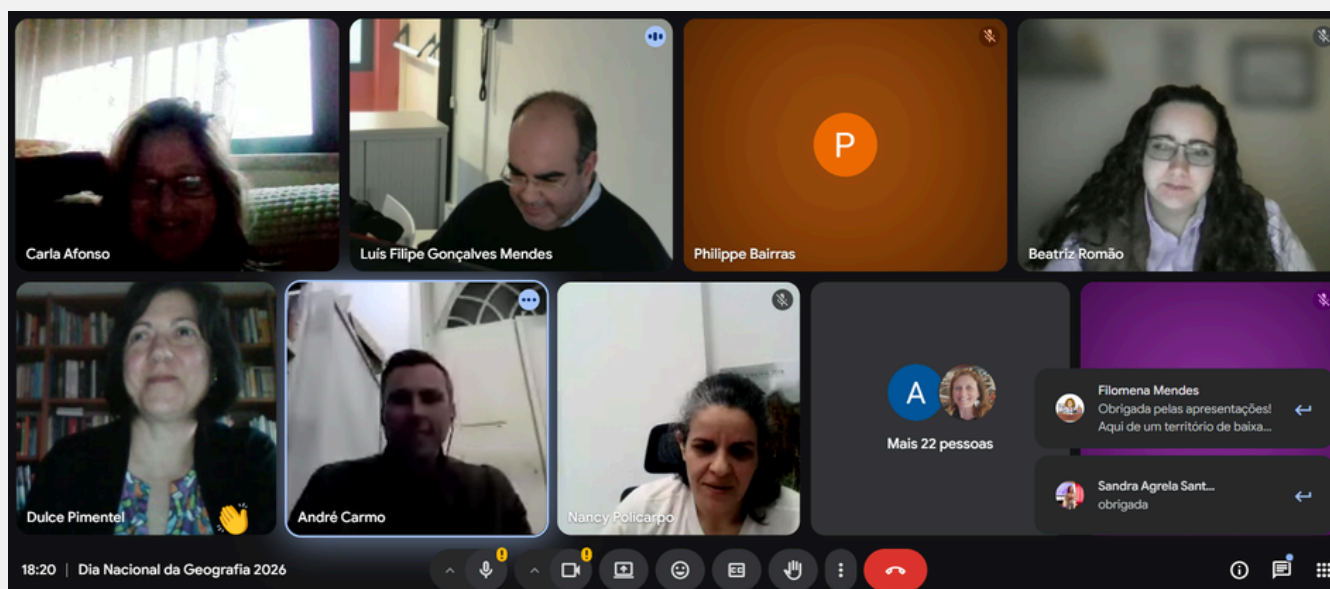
Carla Afonso
Luís Filipe Gonçalves Mendes
P
Philippe Bairras
Beatriz Romão
Dulce Pimentel
André Carmo
Nancy Policarpo
A
Mais 22 pessoas
Filomena Mendes
Obrigada pelas apresentações! Aqui de um território de baixa...
Sandra Agrela Sant...
obrigada
18:20 | Dia Nacional da Geografia 2026